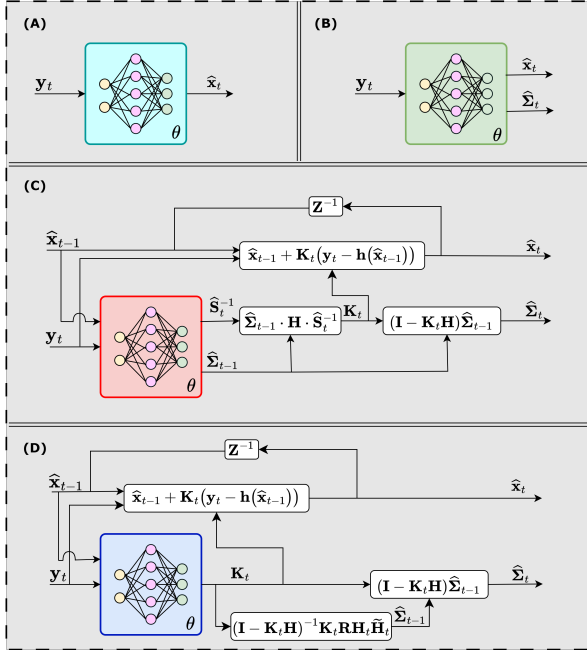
(A)

$\mathbf{y}_t$

$\widehat{\mathbf{x}}_t$

$\theta$

(B)

$\mathbf{y}_t$

$\widehat{\mathbf{x}}_t$

$\widehat{\mathbf{\Sigma}}_t$

$\theta$

(C)

$\mathbf{Z}^{-1}$

$\widehat{\mathbf{x}}_{t-1}$

$\widehat{\mathbf{x}}_{t-1} + \mathbf{K}_t\big(\mathbf{y}_t - \mathbf{h}\big(\widehat{\mathbf{x}}_{t-1}\big)\big)$

$\widehat{\mathbf{x}}_t$

$\mathbf{y}_t$

$\widehat{\mathbf{S}}_t^{-1}$

$\widehat{\mathbf{\Sigma}}_{t-1} \cdot \mathbf{H} \cdot \widehat{\mathbf{S}}_t^{-1}$

$\mathbf{K}_t$

$(\mathbf{I} - \mathbf{K}_t\mathbf{H})\widehat{\mathbf{\Sigma}}_{t-1}$

$\widehat{\mathbf{\Sigma}}_t$

$\widehat{\mathbf{\Sigma}}_{t-1}$

$\theta$

(D)

$\mathbf{Z}^{-1}$

$\widehat{\mathbf{x}}_{t-1}$

$\widehat{\mathbf{x}}_{t-1} + \mathbf{K}_t\big(\mathbf{y}_t - \mathbf{h}\big(\widehat{\mathbf{x}}_{t-1}\big)\big)$

$\widehat{\mathbf{x}}_t$

$\mathbf{y}_t$

$\mathbf{K}_t$

$(\mathbf{I} - \mathbf{K}_t\mathbf{H})\widehat{\mathbf{\Sigma}}_{t-1}$

$\widehat{\mathbf{\Sigma}}_t$

$\theta$

$(\mathbf{I} - \mathbf{K}_t\mathbf{H})^{-1}\mathbf{K}_t\mathbf{R}\mathbf{H}_t\widehat{\mathbf{H}}_t$

$\widehat{\mathbf{\Sigma}}_{t-1}$